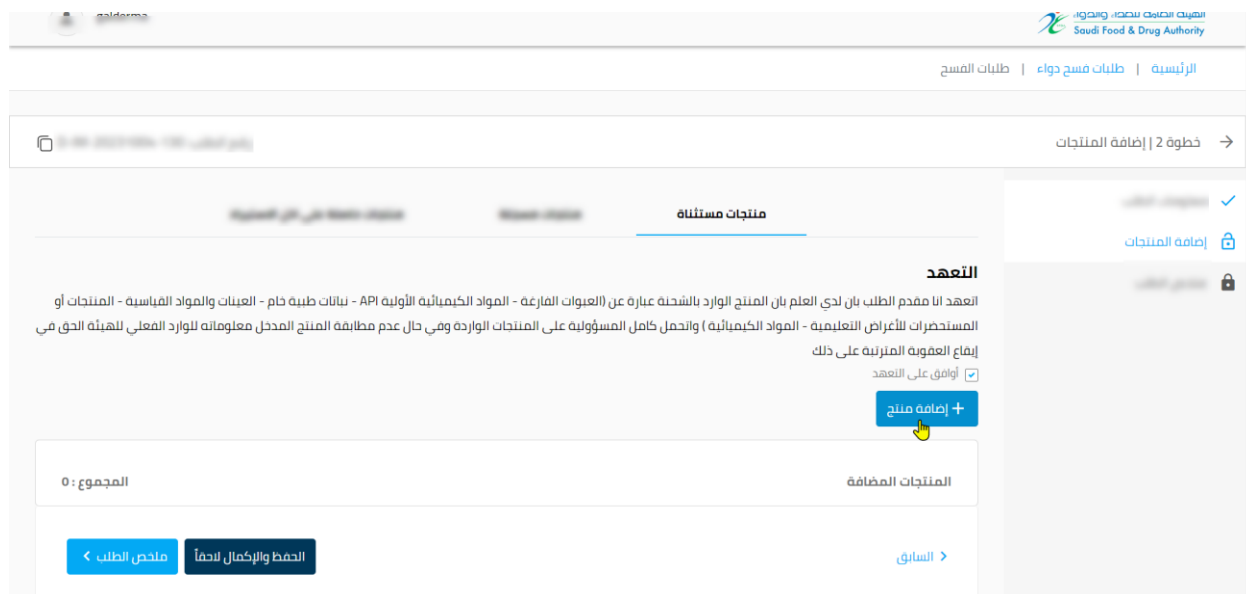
galderma

Saudi Food & Drug Authority

الرئيسية | طلبات فسح دواء | طلبات الفسح

خطوة 2 | إضافة المنتجات

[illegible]

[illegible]

إضافة المنتجات

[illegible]

منتجات مستثناة

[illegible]

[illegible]

التعهد

اتعهد انا مقدم الطلب بان لدي العلم بان المنتج الوارد بالشحنة عبارة عن (العبوات الفارغة - المواد الكيميائية الأولية API - نباتات طبية خام - العينات والمواد القياسية - المنتجات أو المستحضرات للأغراض التعليمية - المواد الكيميائية ) واتحمل كامل المسؤولية على المنتجات الواردة وفي حال عدم مطابقة المنتج المدخل معلوماته للوارد الفعلي للهيئة الحق في إيقاع العقوبة المترتبة على ذلك

أوافق على التعهد

+ إضافة منتج

المنتجات المضافة

المجموع : 0

السابق

الحفظ والإكمال لاحقاً

ملخص الطلب